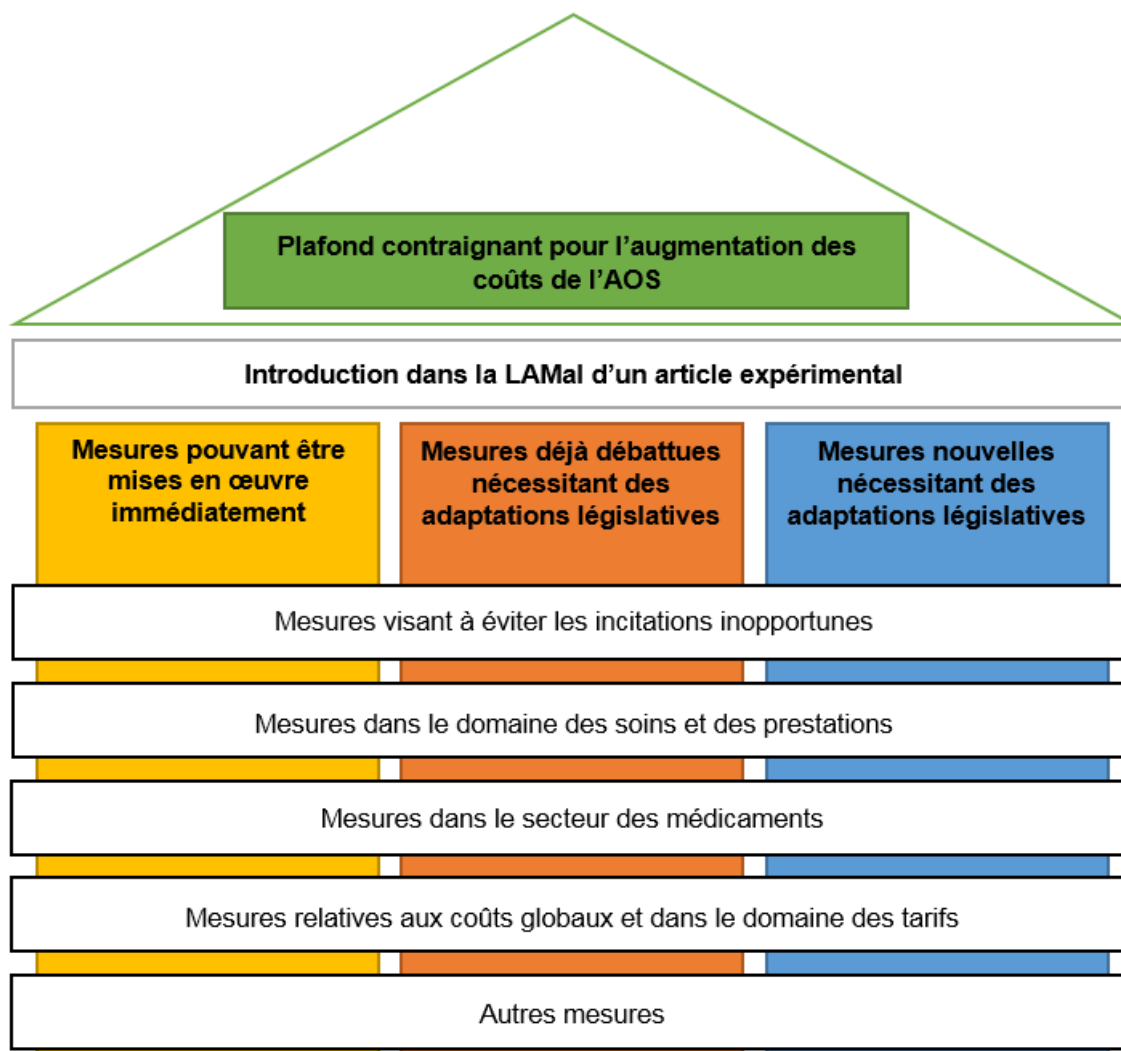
Plafond contraignant pour l'augmentation des coûts de l'AOS

Introduction dans la LAMal d'un article expérimental

Mesures pouvant être mises en œuvre immédiatement

Mesures déjà débattues nécessitant des adaptations législatives

Mesures nouvelles nécessitant des adaptations législatives

Mesures visant à éviter les incitations inopportunes

Mesures dans le domaine des soins et des prestations

Mesures dans le secteur des médicaments

Mesures relatives aux coûts globaux et dans le domaine des tarifs

Autres mesures